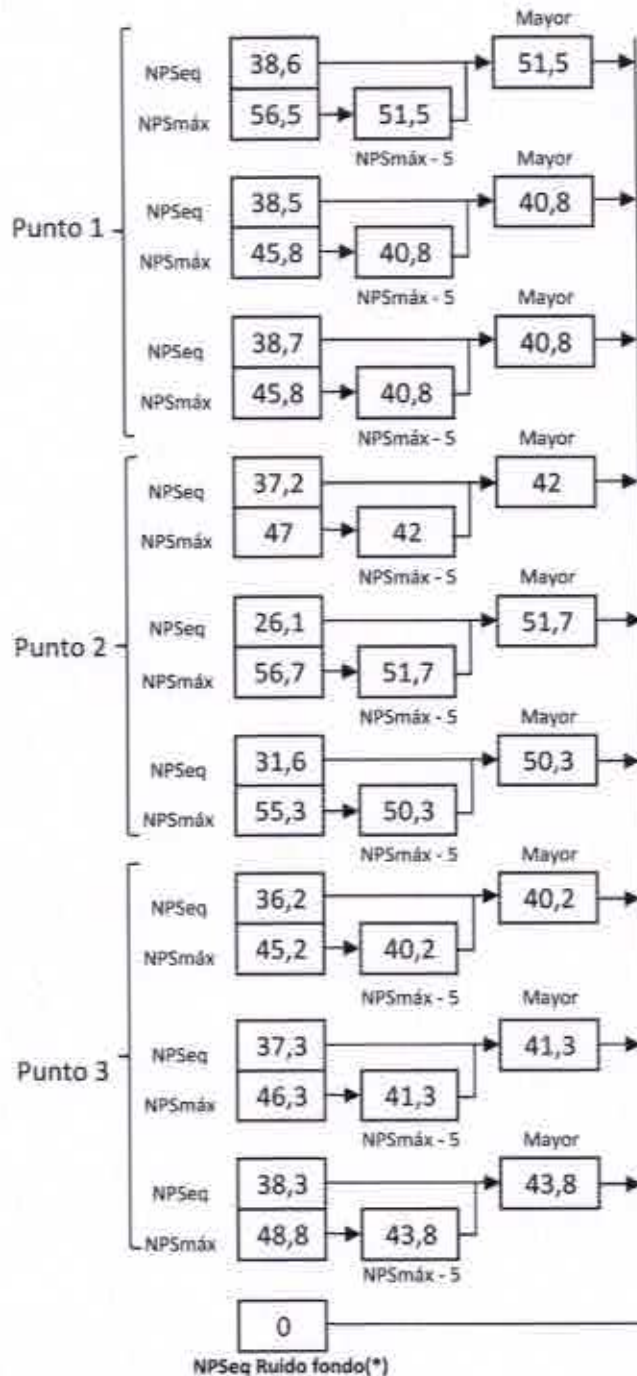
Punto 1

Mayor
NPSeq 38,6
NPSmáx 56,5
51,5
NPSmáx - 5
51,5

Mayor
NPSeq 38,5
NPSmáx 45,8
40,8
NPSmáx - 5
40,8

Mayor
NPSeq 38,7
NPSmáx 45,8
40,8
NPSmáx - 5
40,8

Punto 2

Mayor
NPSeq 37,2
NPSmáx 47
42
NPSmáx - 5
42

Mayor
NPSeq 26,1
NPSmáx 56,7
51,7
NPSmáx - 5
51,7

Mayor
NPSeq 31,6
NPSmáx 55,3
50,3
NPSmáx - 5
50,3

Punto 3

Mayor
NPSeq 36,2
NPSmáx 45,2
40,2
NPSmáx - 5
40,2

Mayor
NPSeq 37,3
NPSmáx 46,3
41,3
NPSmáx - 5
41,3

Mayor
NPSeq 38,3
NPSmáx 48,8
43,8
NPSmáx - 5
43,8

0
NPSeq Ruido fondo(*)